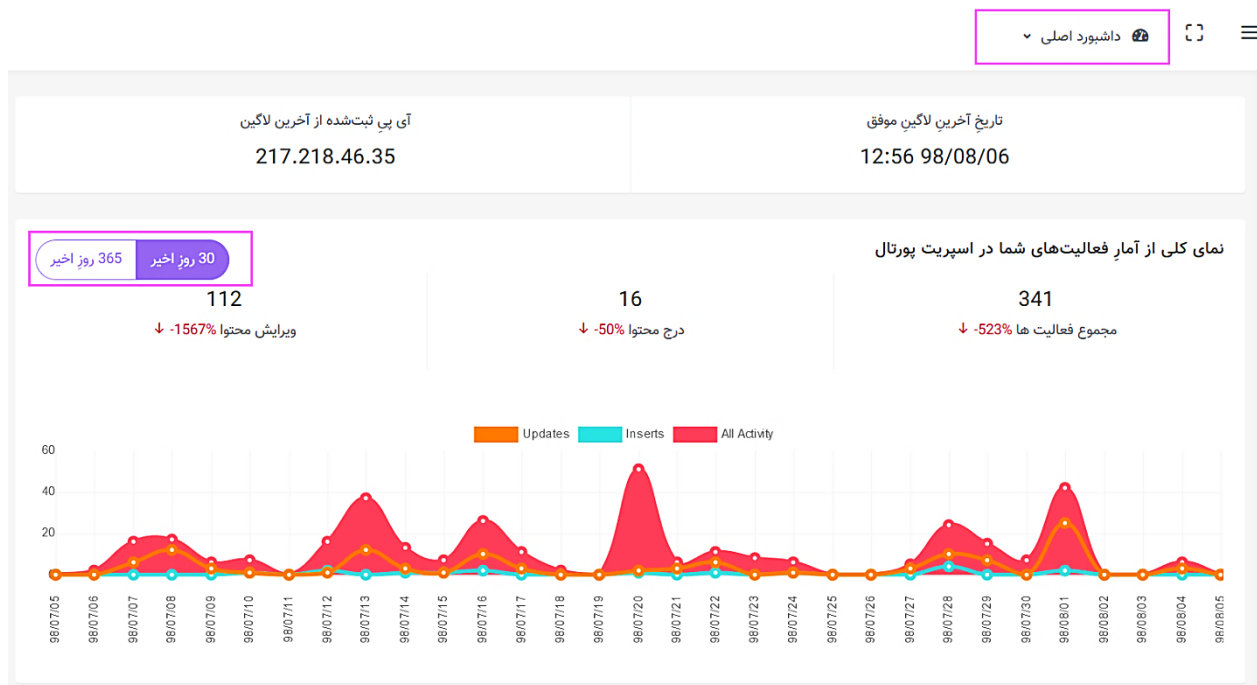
داشبوردِ اصلی

تاریخِ آخرینِ لاگینِ موفق
12:56 98/08/06

آی پیِ ثبت‌شده از آخرین لاگین
217.218.46.35

نمای کلی از آمارِ فعالیت‌های شما در اسپریت پورتال

30 روزِ اخیر
365 روزِ اخیر

341
مجموع فعالیت ها -523% ↓

16
درج محتوا -50% ↓

112
ویرایش محتوا -1567% ↓

Updates Inserts All Activity

60
40
20

98/07/05 98/07/06 98/07/07 98/07/08 98/07/09 98/07/10 98/07/11 98/07/12 98/07/13 98/07/14 98/07/15 98/07/16 98/07/17 98/07/18 98/07/19 98/07/20 98/07/21 98/07/22 98/07/23 98/07/24 98/07/25 98/07/26 98/07/27 98/07/28 98/07/29 98/07/30 98/08/01 98/08/02 98/08/03 98/08/04 98/08/05